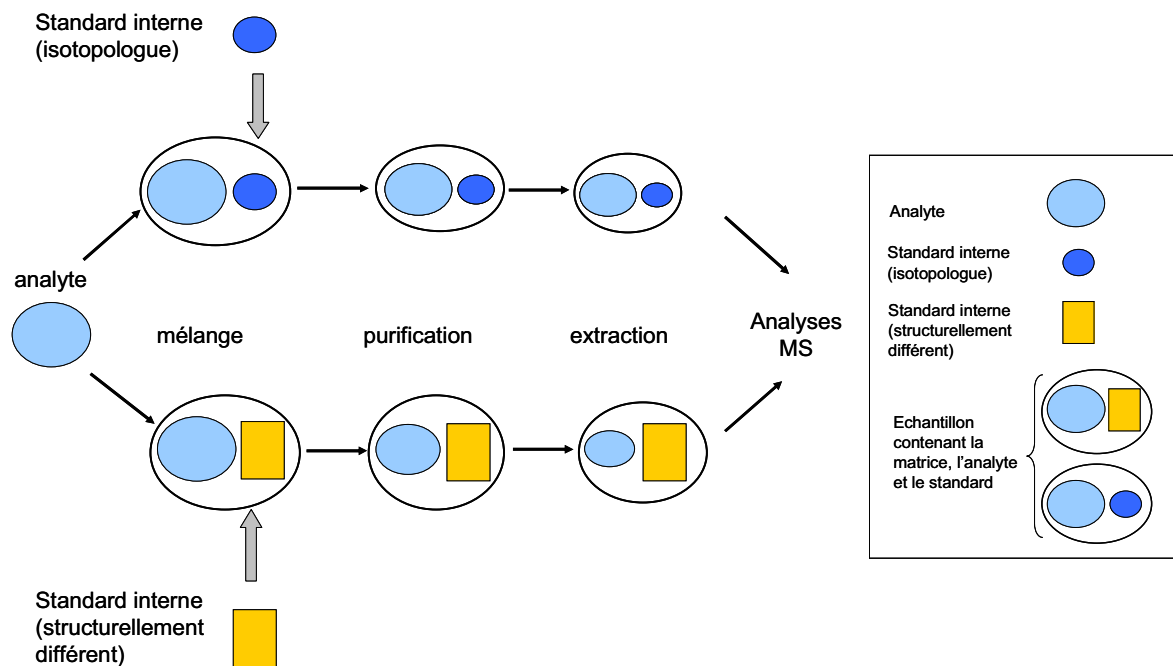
Standard interne (isotopologue)

analyte

mélange

purification

extraction

Analyses MS

Standard interne (structurellement différent)

Analyte

Standard interne (isotopologue)

Standard interne (structurellement différent)

Echantillon contenant la matrice, l'analyte et le standard